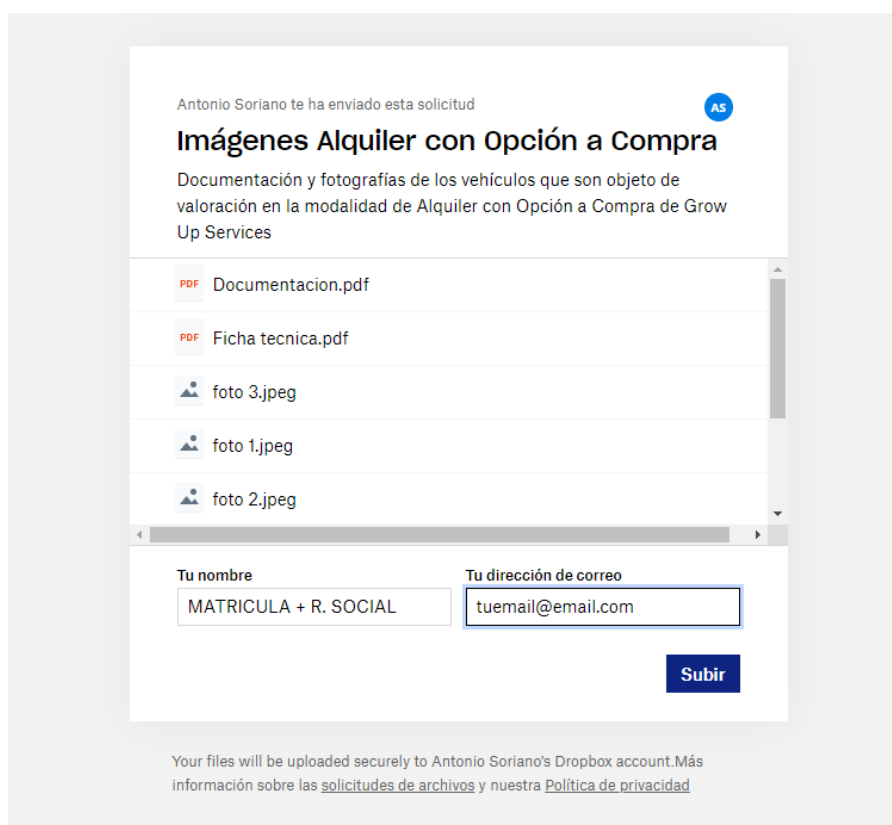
Antonio Soriano te ha enviado esta solicitud

AS

Imágenes Alquiler con Opción a Compra

Documentación y fotografías de los vehículos que son objeto de valoración en la modalidad de Alquiler con Opción a Compra de Grow Up Services

PDF Documentacion.pdf

PDF Ficha tecnica.pdf

foto 3.jpeg

foto 1.jpeg

foto 2.jpeg

Tu nombre

MATRICULA + R. SOCIAL

Tu dirección de correo

tuemail@email.com

Subir

Your files will be uploaded securely to Antonio Soriano's Dropbox account.Más información sobre las solicitudes de archivos y nuestra Política de privacidad